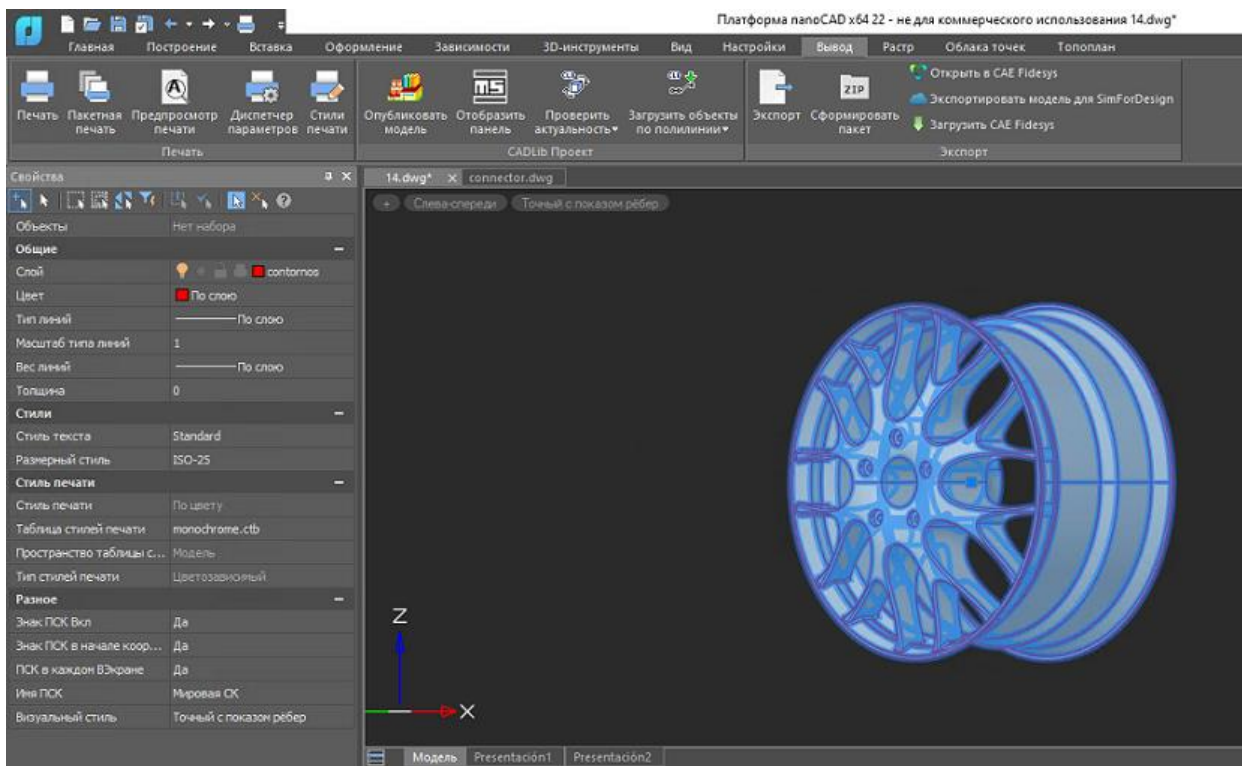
Платформа nanoCAD x64 22 - не для коммерческого использования 14.dwg*

Главная Построение Вставка Оформление Зависимости 3D-инструменты Вид Настройки Вывод Растр Облака точек Топоплан

Печать Пакетная печать Предпросмотр печати Диспетчер параметров Стили печати
Печать

Опубликовать модель Отобразить панель Проверить актуальность Загрузить объекты по полилинии
CADLib Проект

Экспорт Сформировать пакет
Открыть в CAE Fidesys
Экспортировать модель для SimForDesign
Загрузить CAE Fidesys
Экспорт

Свойства

| | |
|---|---|
| Объекты | Нет набора |
| Общие | |
| Слой | contornos |
| Цвет | По слою |
| Тип линий | По слою |
| Масштаб типа линий | 1 |
| Вес линий | По слою |
| Толщина | 0 |
| Стили | |
| Стиль текста | Standard |
| Размерный стиль | ISO-25 |
| Стиль печати | |
| Стиль печати | По цвету |
| Таблица стилей печати | monochrome.ctb |
| Пространство таблицы с... | Модель |
| Тип стилей печати | Цветозависимый |
| Разное | |
| Знак ПСК Вкл | Да |
| Знак ПСК в начале коор... | Да |
| ПСК в каждом ВЭкране | Да |
| Имя ПСК | Мировая СК |
| Визуальный стиль | Точный с показом рёбер |

14.dwg* connector.dwg

+ Слева-спереди Точный с показом рёбер

Z
X

Модель Presentación1 Presentación2